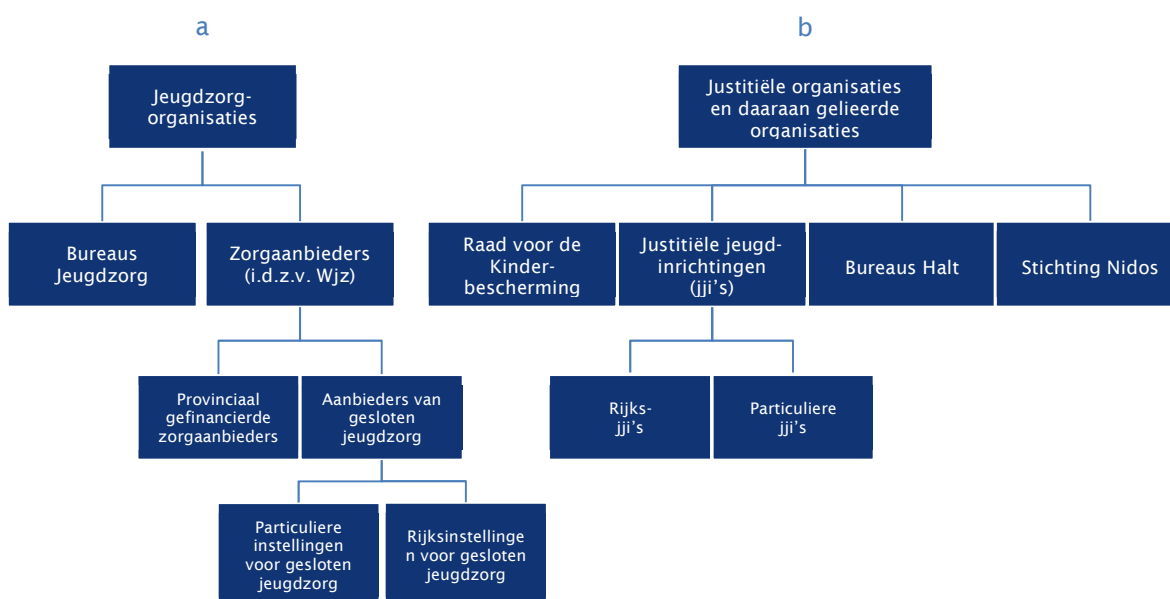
a

Jeugdzorgorganisaties

Bureaus Jeugdzorg

Zorgaanbieders (i.d.z.v. Wjz)

Provinciaal gefinancierde zorgaanbieders

Aanbieders van gesloten jeugdzorg

Particuliere instellingen voor gesloten jeugdzorg

Rijksinstellingen voor gesloten jeugdzorg

b

Justitiële organisaties en daaraan gelieerde organisaties

Raad voor de Kinderbescherming

Justitiële jeugdinrichtingen (jji's)

Bureaus Halt

Stichting Nidos

Rijks-jji's

Particuliere jji's